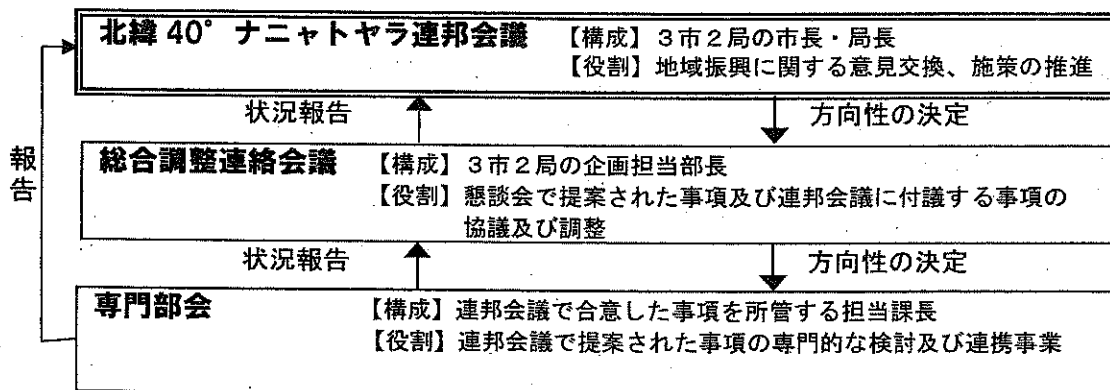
北緯 40° ナニャトヤラ連邦会議 【構成】３市２局の市長・局長
【役割】地域振興に関する意見交換、施策の推進

状況報告
方向性の決定

報告

総合調整連絡会議 【構成】３市２局の企画担当部長
【役割】懇談会で提案された事項及び連邦会議に付議する事項の協議及び調整

状況報告
方向性の決定

専門部会 【構成】連邦会議で合意した事項を所管する担当課長
【役割】連邦会議で提案された事項の専門的な検討及び連携事業